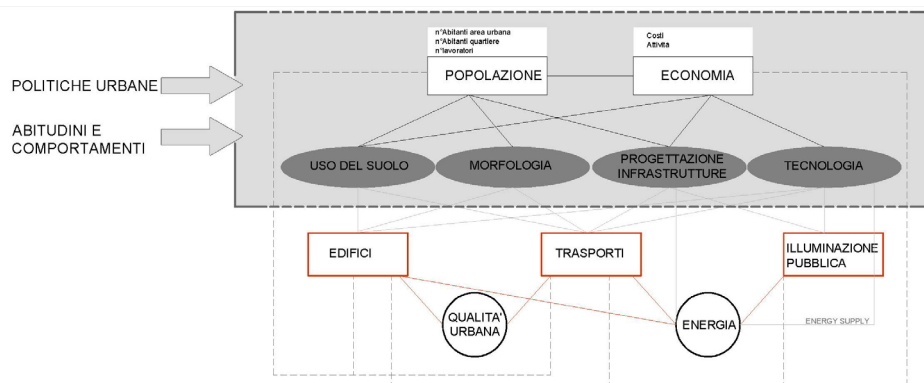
POLITICHE URBANE

ABITUDINI E COMPORTAMENTI

n°Abitanti area urbana
n°Abitanti quartiere
n°lavoratori

POPOLAZIONE

Costi
Attività

ECONOMIA

USO DEL SUOLO

MORFOLOGIA

PROGETTAZIONE INFRASTRUTTURE

TECNOLOGIA

EDIFICI

TRASPORTI

ILLUMINAZIONE PUBBLICA

QUALITA' URBANA

ENERGIA

ENERGY SUPPLY